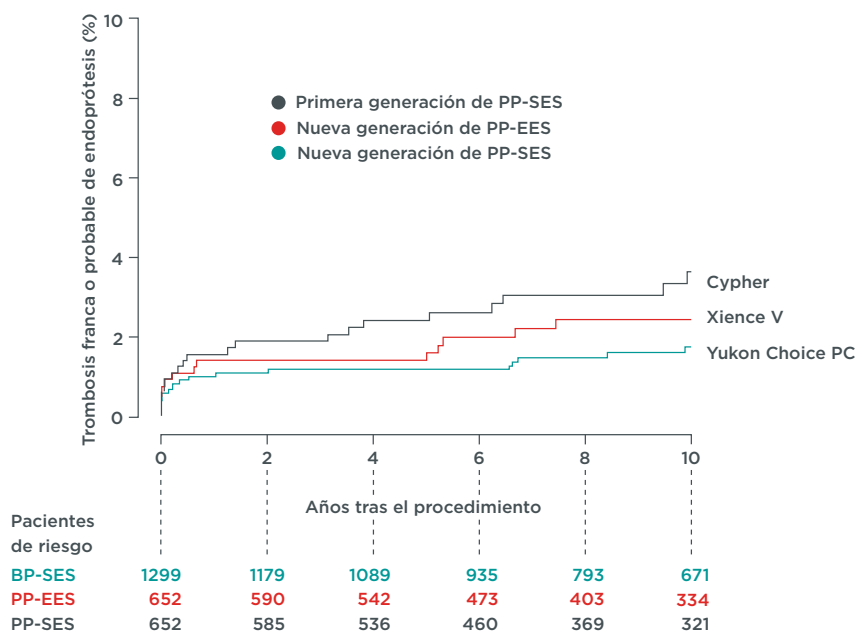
Trombosis franca o probable de endoprótesis (%)

10
8
6
4
2
0

Primera generación de PP-SES
Nueva generación de PP-EES
Nueva generación de PP-SES

Cypher
Xience V
Yukon Choice PC

0 2 4 6 8 10

Años tras el procedimiento

Pacientes de riesgo

| | | | | | | |
|---|---|---|---|---|---|---|
| BP-SES | 1299 | 1179 | 1089 | 935 | 793 | 671 |
| PP-EES | 652 | 590 | 542 | 473 | 403 | 334 |
| PP-SES | 652 | 585 | 536 | 460 | 369 | 321 |